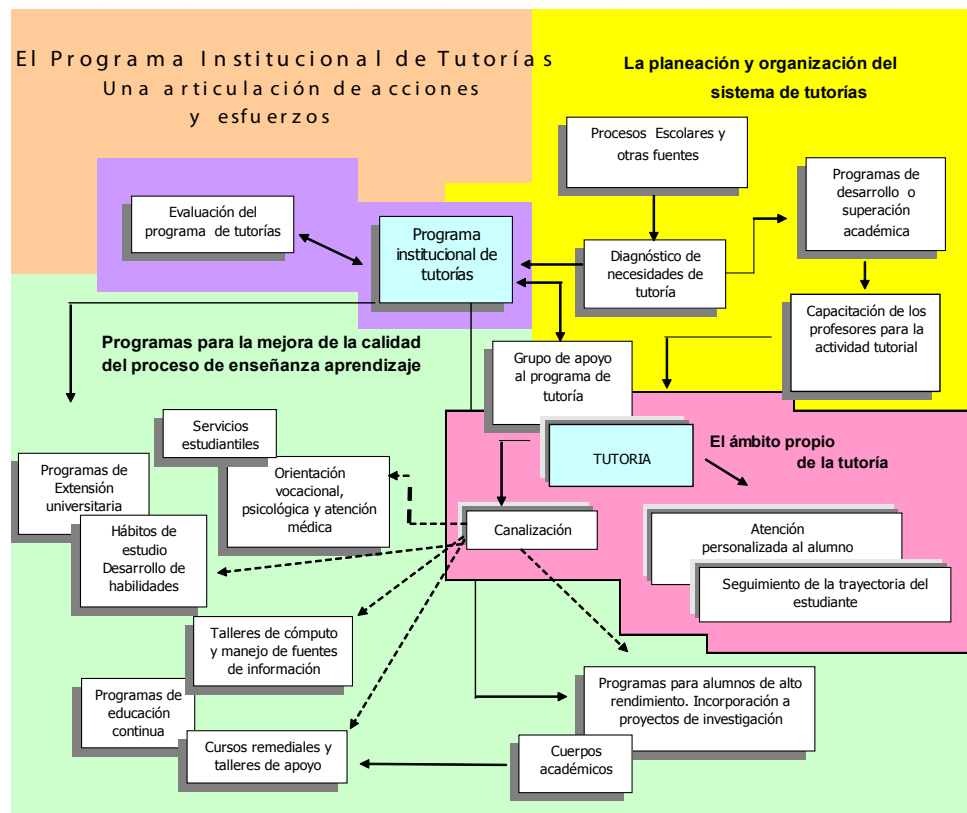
El Programa Institucional de Tutorías
Una articulación de acciones
y esfuerzos

La planeación y organización del sistema de tutorías

Procesos Escolares y otras fuentes

Programas de desarrollo o superación académica

Evaluación del programa de tutorías

Programa institucional de tutorías

Diagnóstico de necesidades de tutoría

Capacitación de los profesores para la actividad tutorial

Programas para la mejora de la calidad del proceso de enseñanza aprendizaje

Grupo de apoyo al programa de tutoría

Servicios estudiantiles

TUTORIA

El ámbito propio de la tutoría

Programas de Extensión universitaria

Orientación vocacional, psicológica y atención médica

Hábitos de estudio Desarrollo de habilidades

Canalización

Atención personalizada al alumno

Seguimiento de la trayectoria del estudiante

Talleres de cómputo y manejo de fuentes de información

Programas de educación continua

Programas para alumnos de alto rendimiento. Incorporación a proyectos de investigación

Cursos remediales y talleres de apoyo

Cuerpos académicos